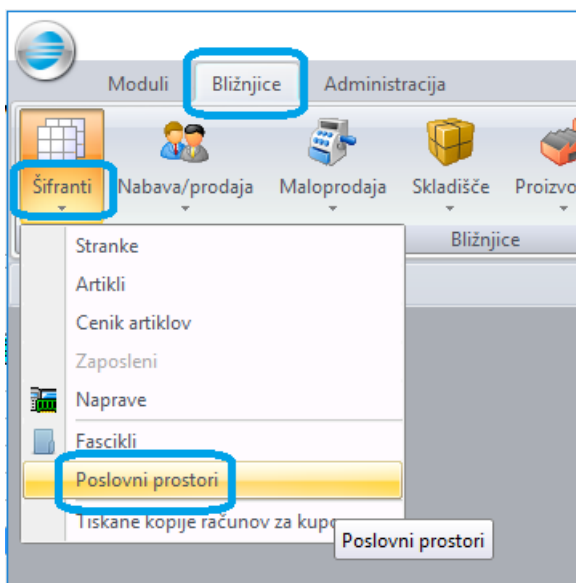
Moduli
Bližnjice
Administracija
Šifranti
Nabava/prodaja
Maloprodaja
Skladišče
Proizvo
Bližnjice
Stranke
Artikli
Cenik artiklov
Zaposleni
Naprave
Fascikli
Poslovni prostori
Tiskane kopije računov za kupo
Poslovni prostori